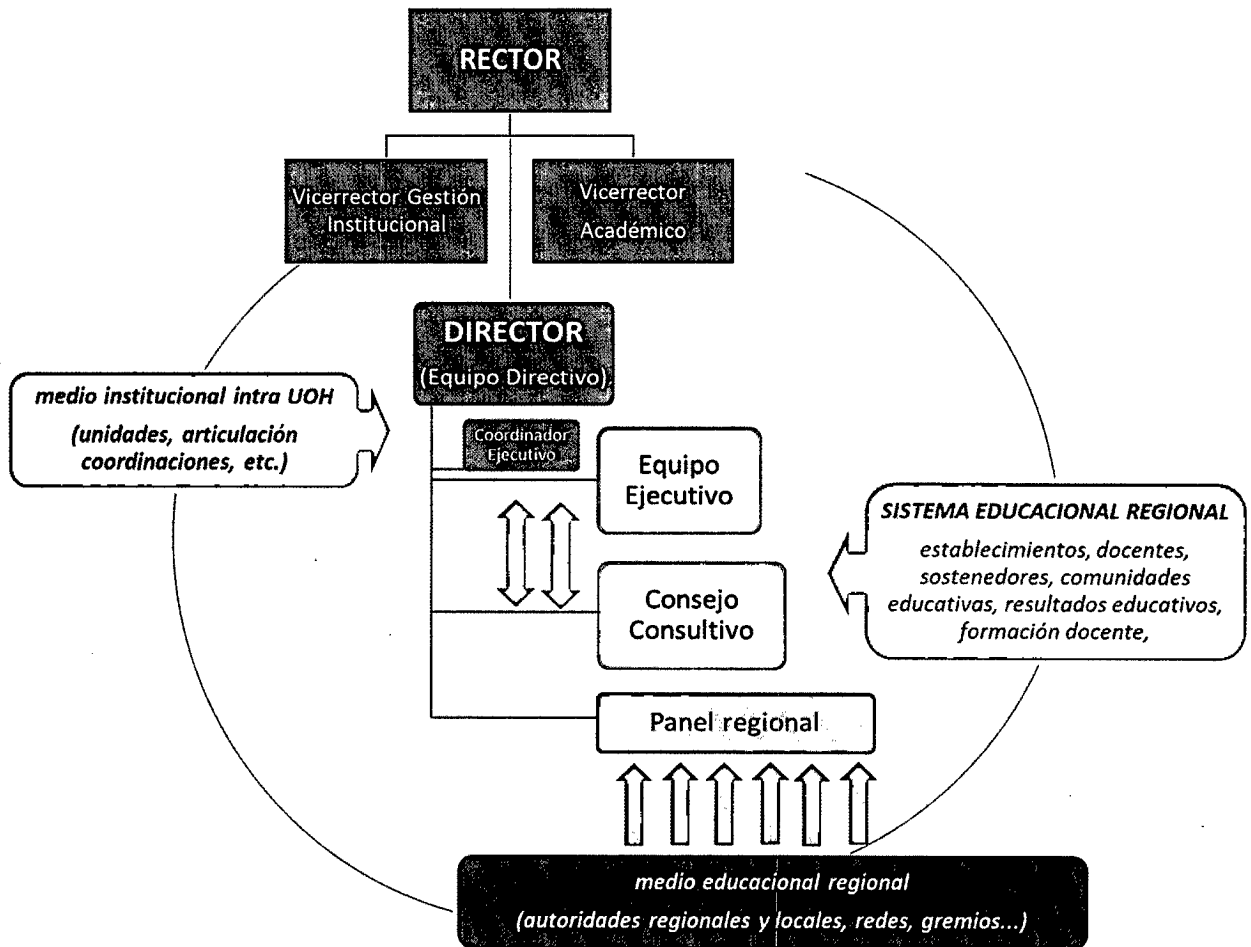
RECTOR

Vicerrector Gestión Institucional

Vicerrector Académico

DIRECTOR
(Equipo Directivo)

medio institucional intra UOH
(unidades, articulación coordinaciones, etc.)

Coordinador Ejecutivo

Equipo Ejecutivo

SISTEMA EDUCACIONAL REGIONAL
establecimientos, docentes, sostenedores, comunidades educativas, resultados educativos, formación docente,

Consejo Consultivo

Panel regional

medio educacional regional
(autoridades regionales y locales, redes, gremios...)